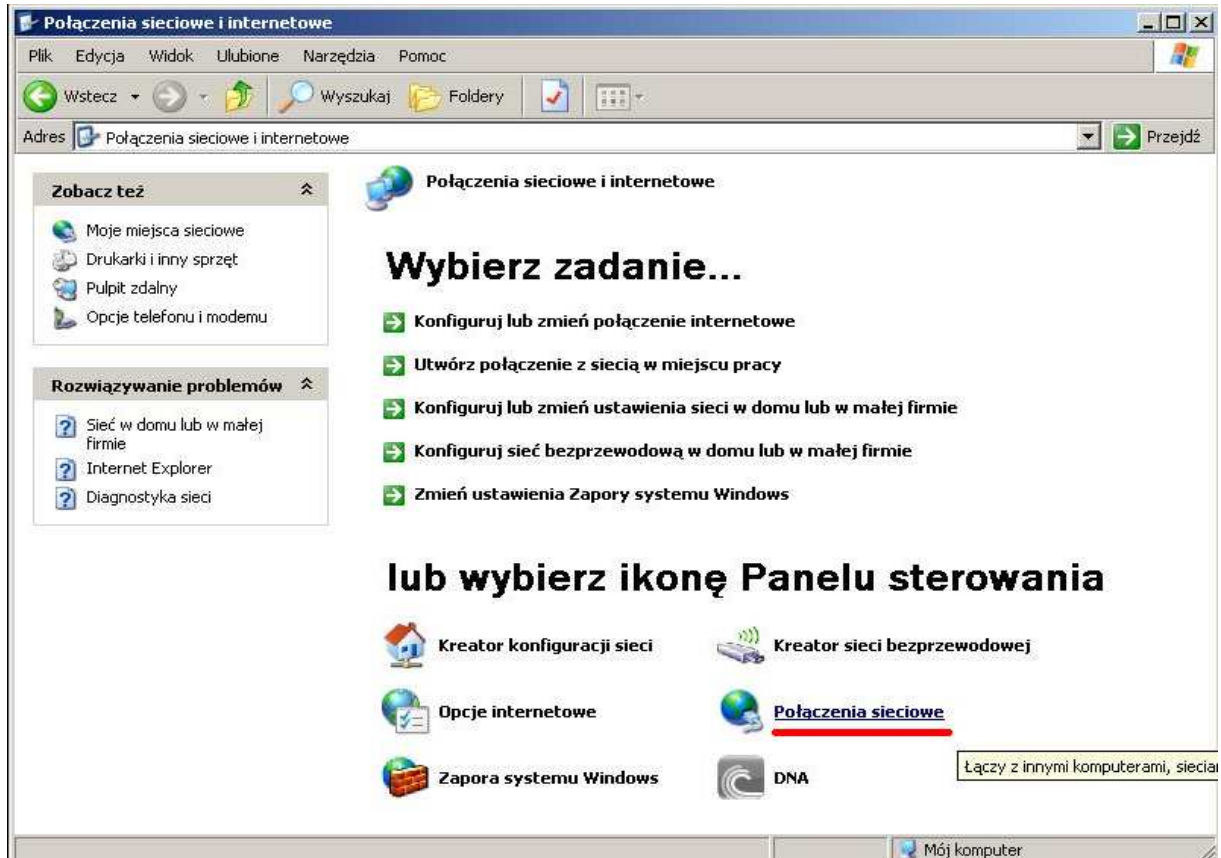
Połączenia sieciowe i internetowe

Plik Edycja Widok Ulubione Narzędzia Pomoc

Wstecz Wyszukaj Foldery

Adres Połączenia sieciowe i internetowe

Przejdź

Zobacz też

Moje miejsca sieciowe
Drukarki i inny sprzęt
Pulpit zdalny
Opcje telefonu i modemu

Rozwiązywanie problemów

Sieć w domu lub w małej firmie
Internet Explorer
Diagnostyka sieci

Połączenia sieciowe i internetowe

Wybierz zadanie...

Konfiguruj lub zmień połączenie internetowe

Utwórz połączenie z siecią w miejscu pracy

Konfiguruj lub zmień ustawienia sieci w domu lub w małej firmie

Konfiguruj sieć bezprzewodową w domu lub w małej firmie

Zmień ustawienia Zapory systemu Windows

lub wybierz ikonę Panelu sterowania

Kreator konfiguracji sieci

Kreator sieci bezprzewodowej

Opcje internetowe

Połączenia sieciowe

Łączy z innymi komputerami, siecia

Zapora systemu Windows

DNA

Mój komputer